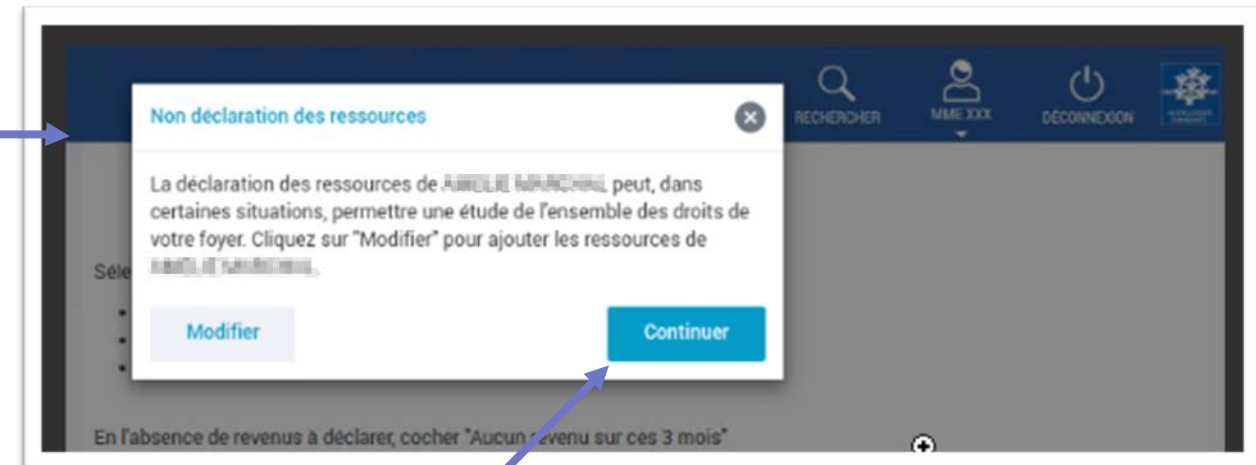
RECHERCHER MME XXX DÉCONNEXION

Non déclaration des ressources

La déclaration des ressources de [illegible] peut, dans certaines situations, permettre une étude de l'ensemble des droits de votre foyer. Cliquez sur "Modifier" pour ajouter les ressources de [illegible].

Modifier Continuer

Séle

En l'absence de revenus à déclarer, cocher "Aucun revenu sur ces 3 mois"